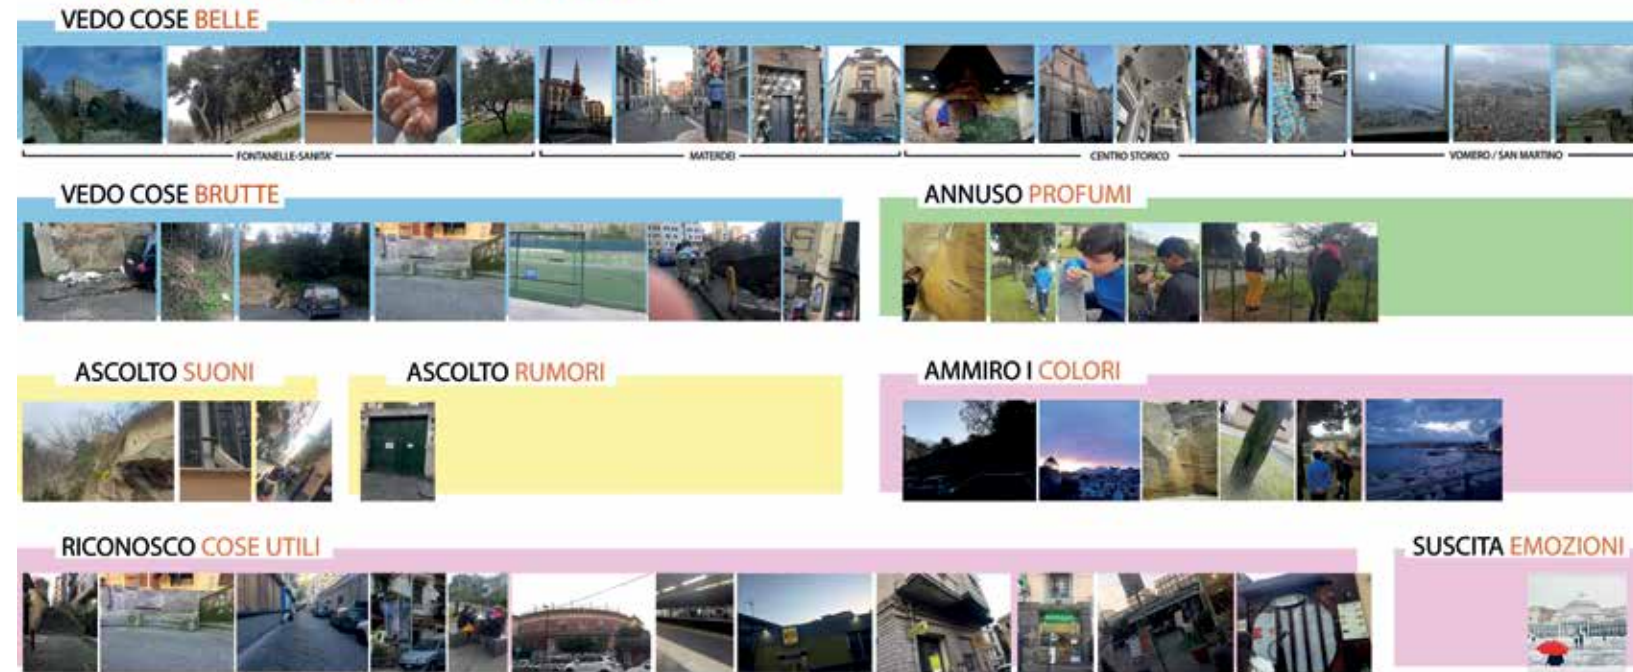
VEDO COSE BELLE

FONTANELLE-SANITA'

MATERDEI

CENTRO STORICO

VOMERO / SAN MARTINO

VEDO COSE BRUTTE

ANNUSO PROFUMI

ASCOLTO SUONI

ASCOLTO RUMORI

AMMIRO I COLORI

RICONOSCO COSE UTILI

SUSCITA EMOZIONI